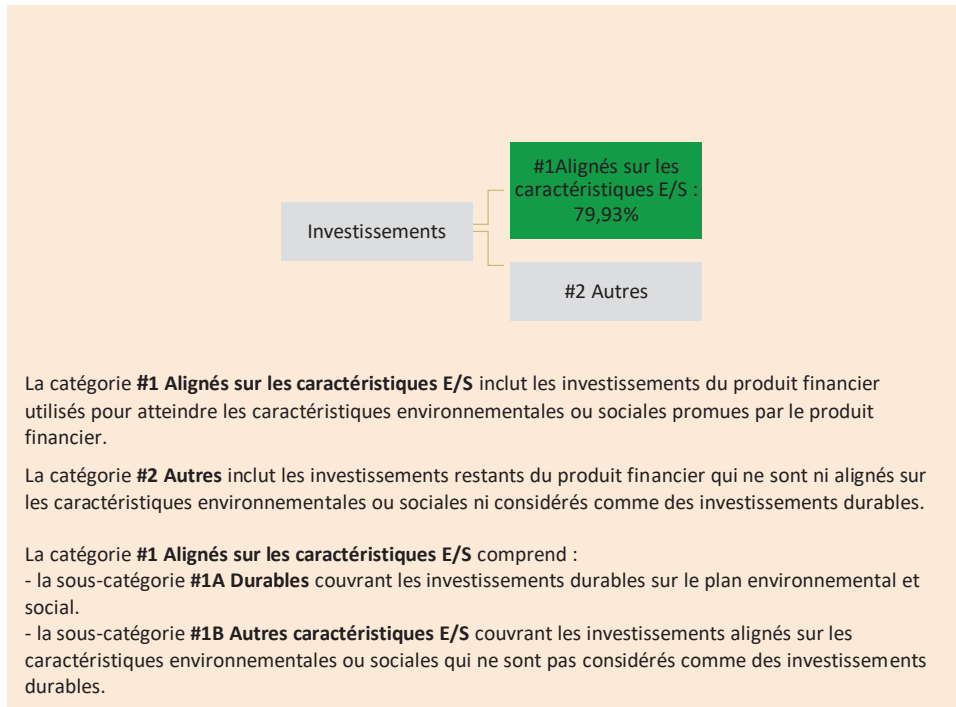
Investissements

#1Alignés sur les caractéristiques E/S : 79,93%

#2 Autres

La catégorie **#1 Alignés sur les caractéristiques E/S** inclut les investissements du produit financier utilisés pour atteindre les caractéristiques environnementales ou sociales promues par le produit financier.

La catégorie **#2 Autres** inclut les investissements restants du produit financier qui ne sont ni alignés sur les caractéristiques environnementales ou sociales ni considérés comme des investissements durables.

La catégorie **#1 Alignés sur les caractéristiques E/S** comprend :
- la sous-catégorie **#1A Durables** couvrant les investissements durables sur le plan environnemental et social.
- la sous-catégorie **#1B Autres caractéristiques E/S** couvrant les investissements alignés sur les caractéristiques environnementales ou sociales qui ne sont pas considérés comme des investissements durables.